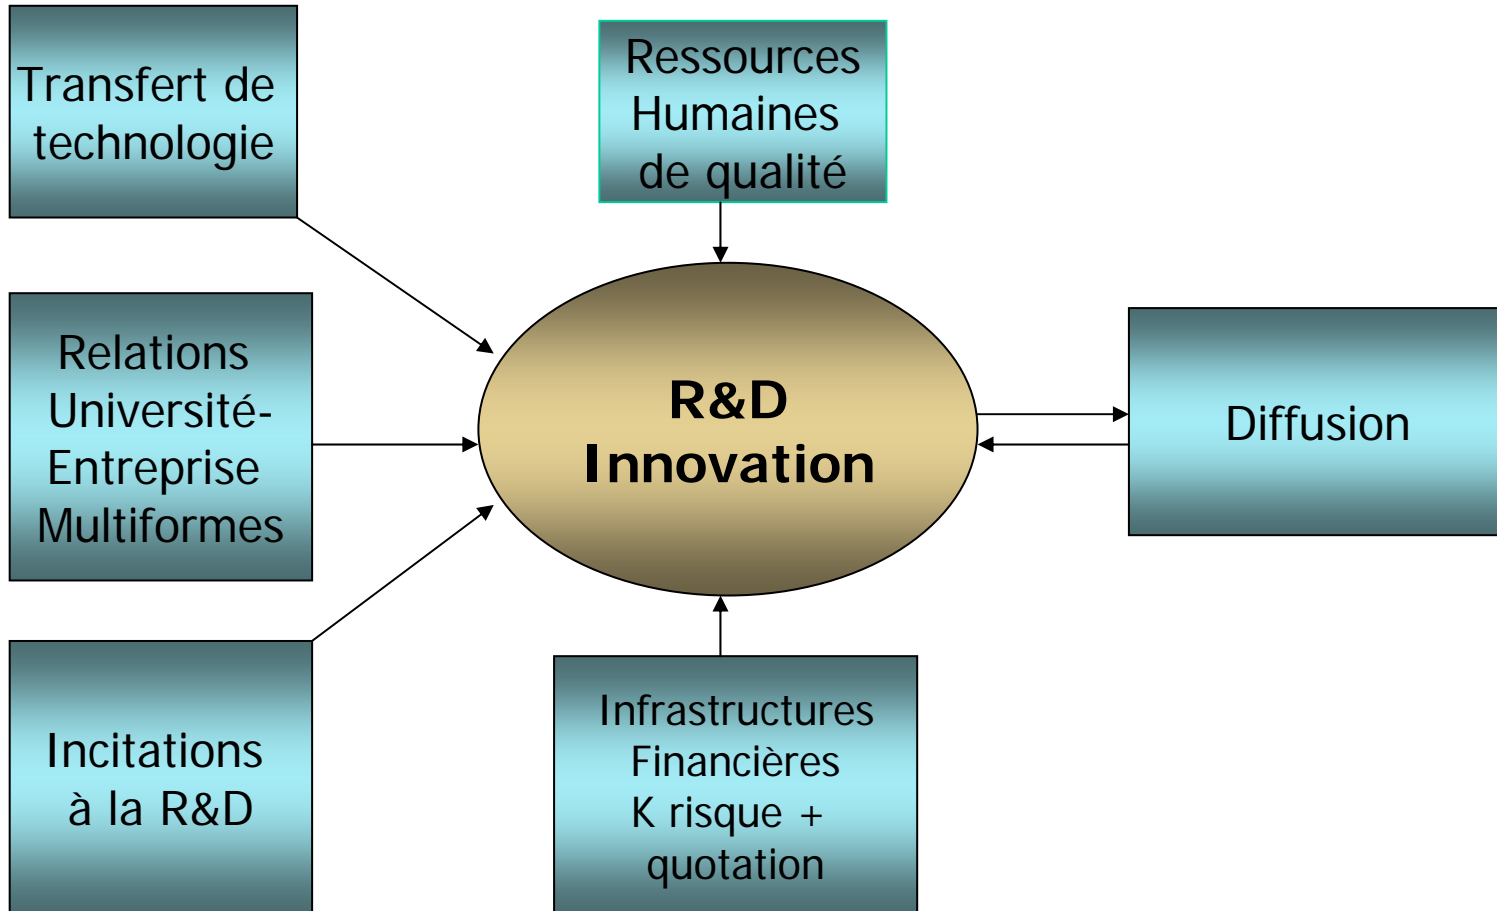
Transfert de technologie

Ressources Humaines de qualité

Relations Université-Entreprise Multiformes

R&D Innovation

Diffusion

Incitations à la R&D

Infrastructures Financières K risque + quotation